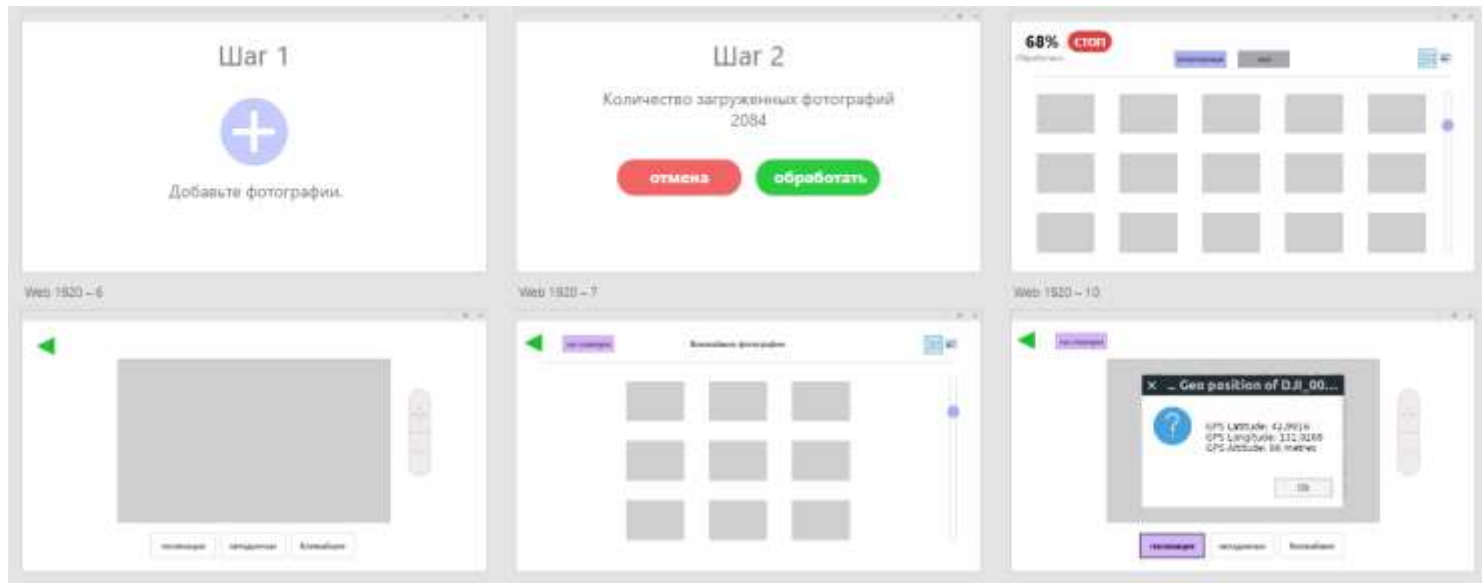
Шаг 1

Добавьте фотографии.

Web 1920 – 6

Шаг 2

Количество загруженных фотографий 2084

отмена

обработать

Web 1920 – 7

68% стоп

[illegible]

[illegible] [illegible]

Web 1920 – 10

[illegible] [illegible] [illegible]

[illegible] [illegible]

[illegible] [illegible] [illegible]

✕ .. Geo position of DJI_00...

GPS Latitude: 42.9916
GPS Longitude: 131.9268
GPS Altitude: 86 metres

Ok

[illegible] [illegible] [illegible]